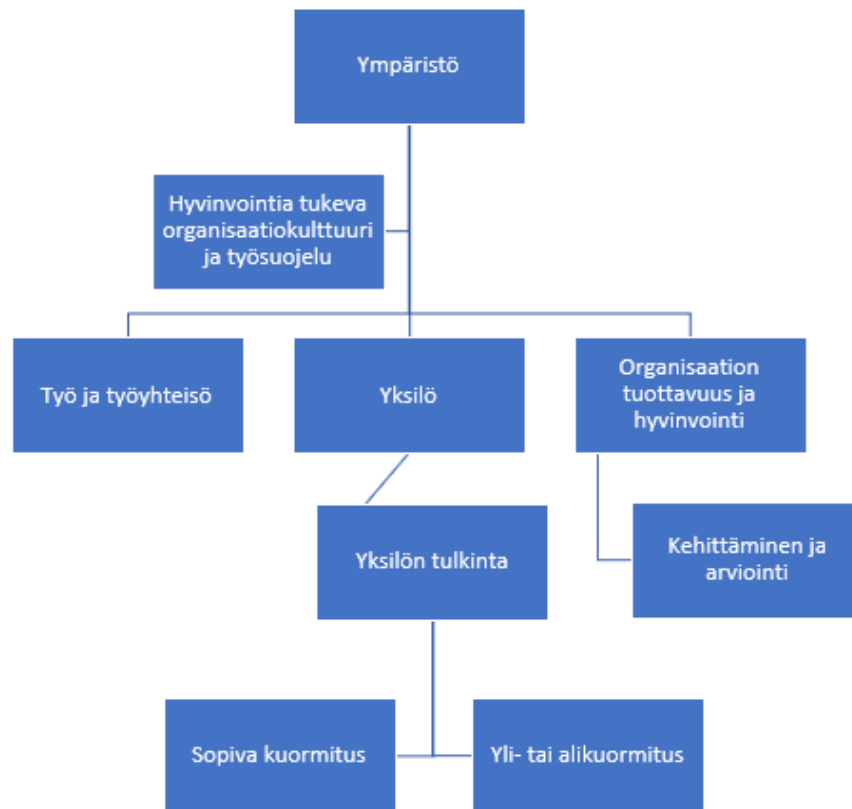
Ympäristö

Hyvinvointia tukeva organisaatiokulttuuri ja työsuojelu

Työ ja työyhteisö

Yksilö

Organisaation tuottavuus ja hyvinvointi

Yksilön tulkinta

Kehittäminen ja arviointi

Sopiva kuormitus

Yli- tai alikuormitus